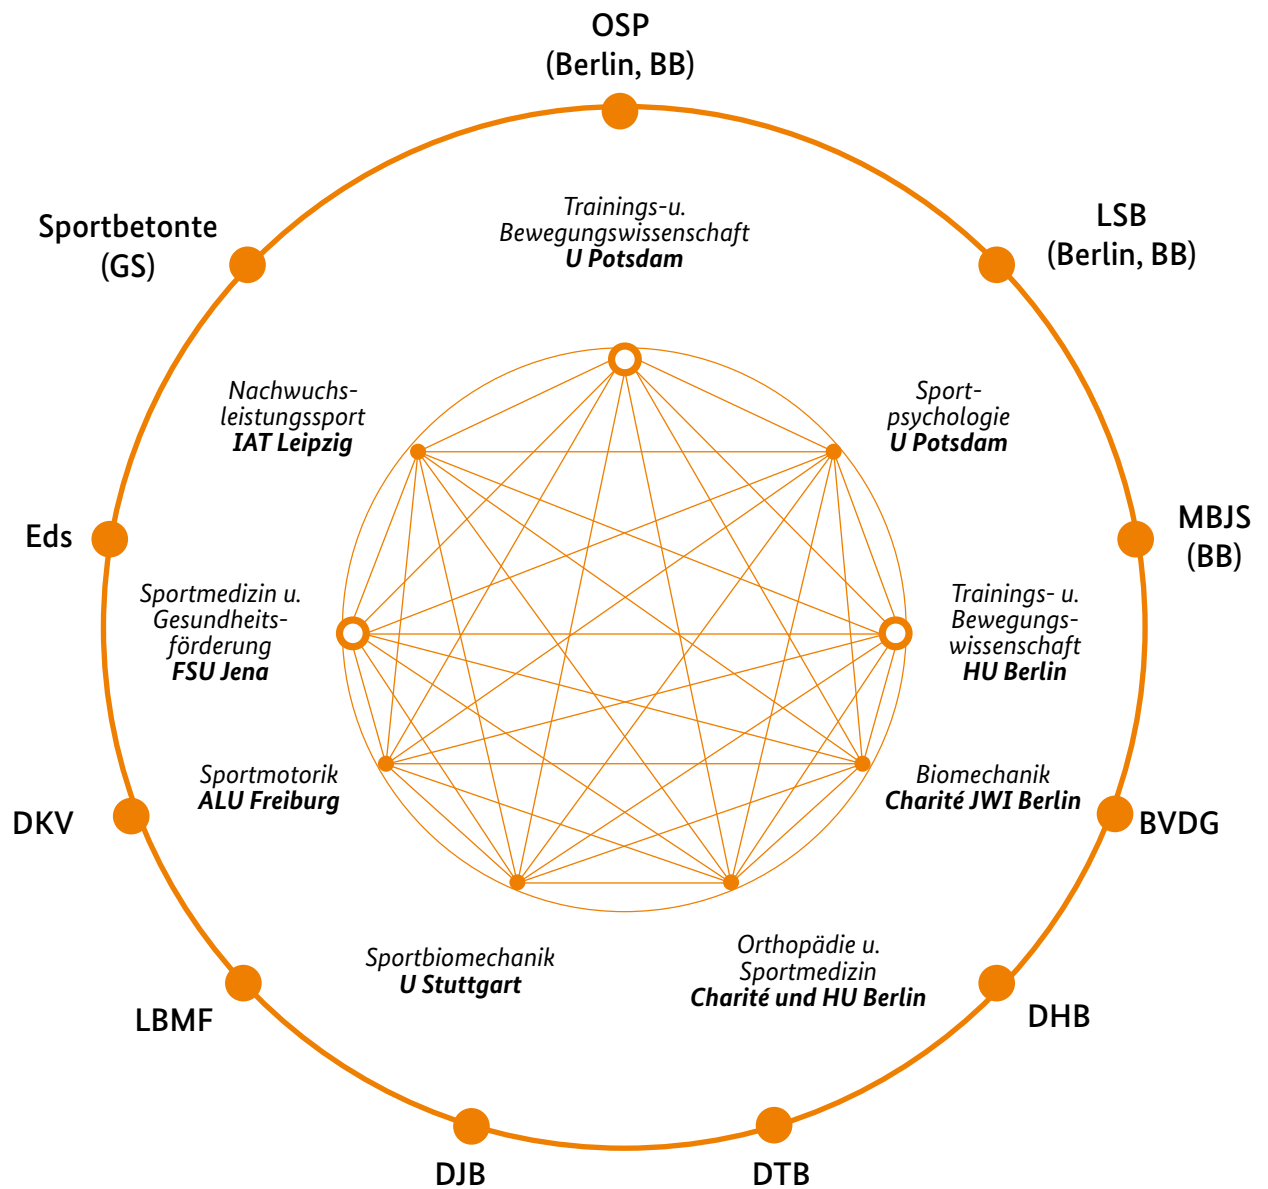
OSP
(Berlin, BB)

Sportbetonte
(GS)

LSB
(Berlin, BB)

Trainings-u.
Bewegungswissenschaft
U Potsdam

Nachwuchsleistungssport
IAT Leipzig

Sportpsychologie
U Potsdam

Eds

MBJS
(BB)

Sportmedizin u.
Gesundheitsförderung
FSU Jena

Trainings- u.
Bewegungswissenschaft
HU Berlin

Sportmotorik
ALU Freiburg

Biomechanik
Charité JWI Berlin

DKV

BVDG

Sportbiomechanik
U Stuttgart

Orthopädie u.
Sportmedizin
Charité und HU Berlin

LBMF

DHB

DJB

DTB